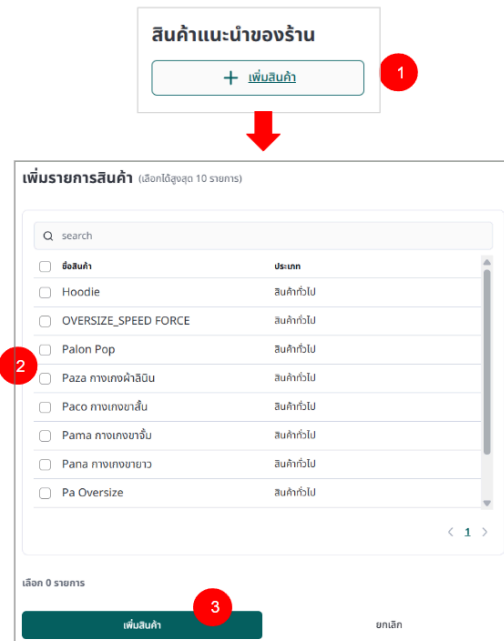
สินค้าแนะนำของร้าน

+ เพิ่มสินค้า

1

เพิ่มรายการสินค้า (เลือกได้สูงสุด 10 รายการ)

search

| ชื่อสินค้า | ประเภท |
|---|---|
| Hoodie | สินค้าทั่วไป |
| OVERSIZE_SPEED FORCE | สินค้าทั่วไป |
| Palon Pop | สินค้าทั่วไป |
| Paza กางเกงผ้าลินิน | สินค้าทั่วไป |
| Paco กางเกงขาสั้น | สินค้าทั่วไป |
| Pama กางเกงขาจั๊ม | สินค้าทั่วไป |
| Pana กางเกงขายาว | สินค้าทั่วไป |
| Pa Oversize | สินค้าทั่วไป |

2

< 1 >

เลือก 0 รายการ

3

เพิ่มสินค้า

ยกเลิก